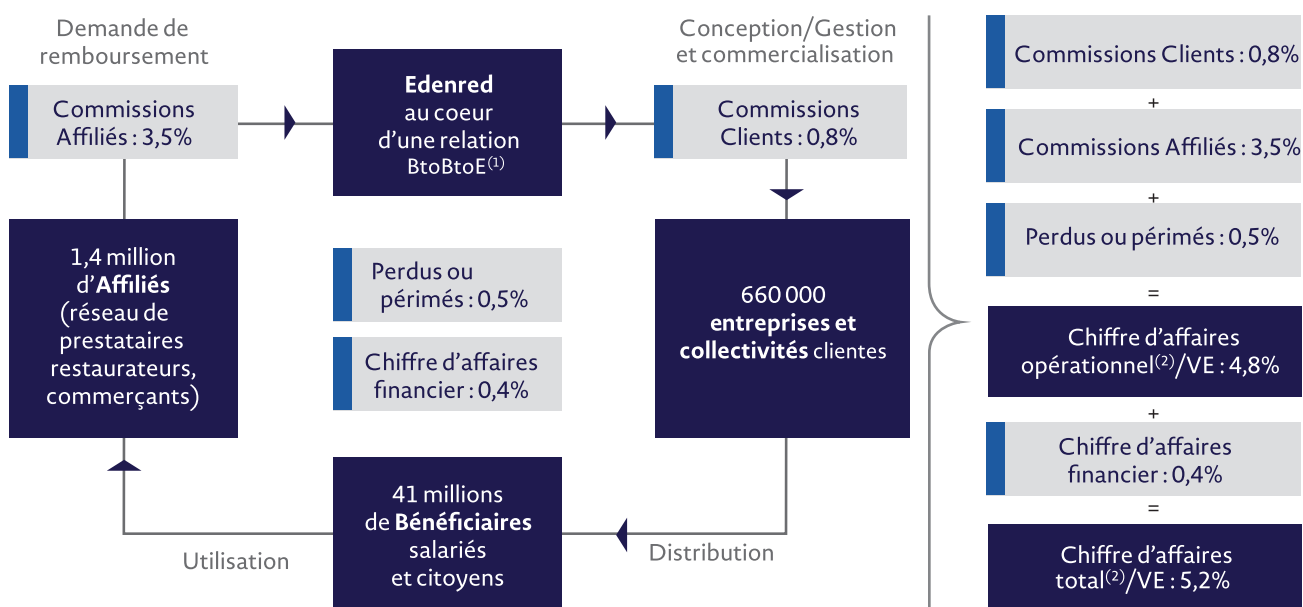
Demande de remboursement

Commissions Affiliés : 3,5%

**Edenred** au coeur d'une relation BtoBtoE$^{(1)}$

Conception/Gestion et commercialisation

Commissions Clients : 0,8%

1,4 million d'**Affiliés** (réseau de prestataires restaurateurs, commerçants)

Perdus ou périmés : 0,5%

Chiffre d'affaires financier : 0,4%

660 000 **entreprises et collectivités** clientes

41 millions de **Bénéficiaires** salariés et citoyens

Utilisation

Distribution

Commissions Clients : 0,8%

+

Commissions Affiliés : 3,5%

+

Perdus ou périmés : 0,5%

=

Chiffre d'affaires opérationnel$^{(2)}$/VE : 4,8%

+

Chiffre d'affaires financier : 0,4%

=

Chiffre d'affaires total$^{(2)}$/VE : 5,2%